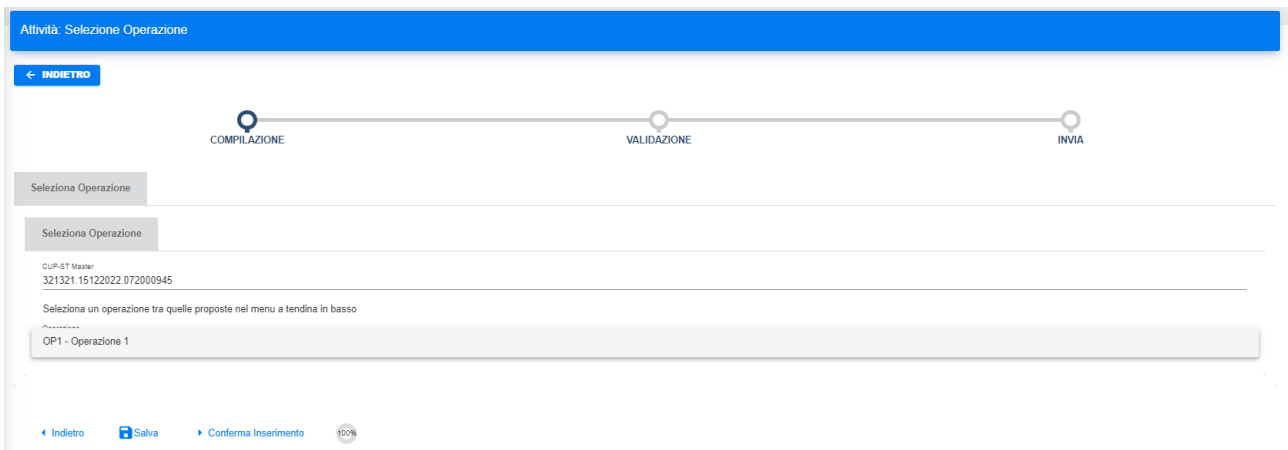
Attività: Selezione Operazione

← INDIETRO

COMPILAZIONE
VALIDAZIONE
INVIA

Seleziona Operazione

Seleziona Operazione

CUP-ST Master
321321.15122022.072000945

Seleziona un operazione tra quelle proposte nel menu a tendina in basso

Operazione
OP1 - Operazione 1

Indietro
Salva
Conferma Inserimento
100%